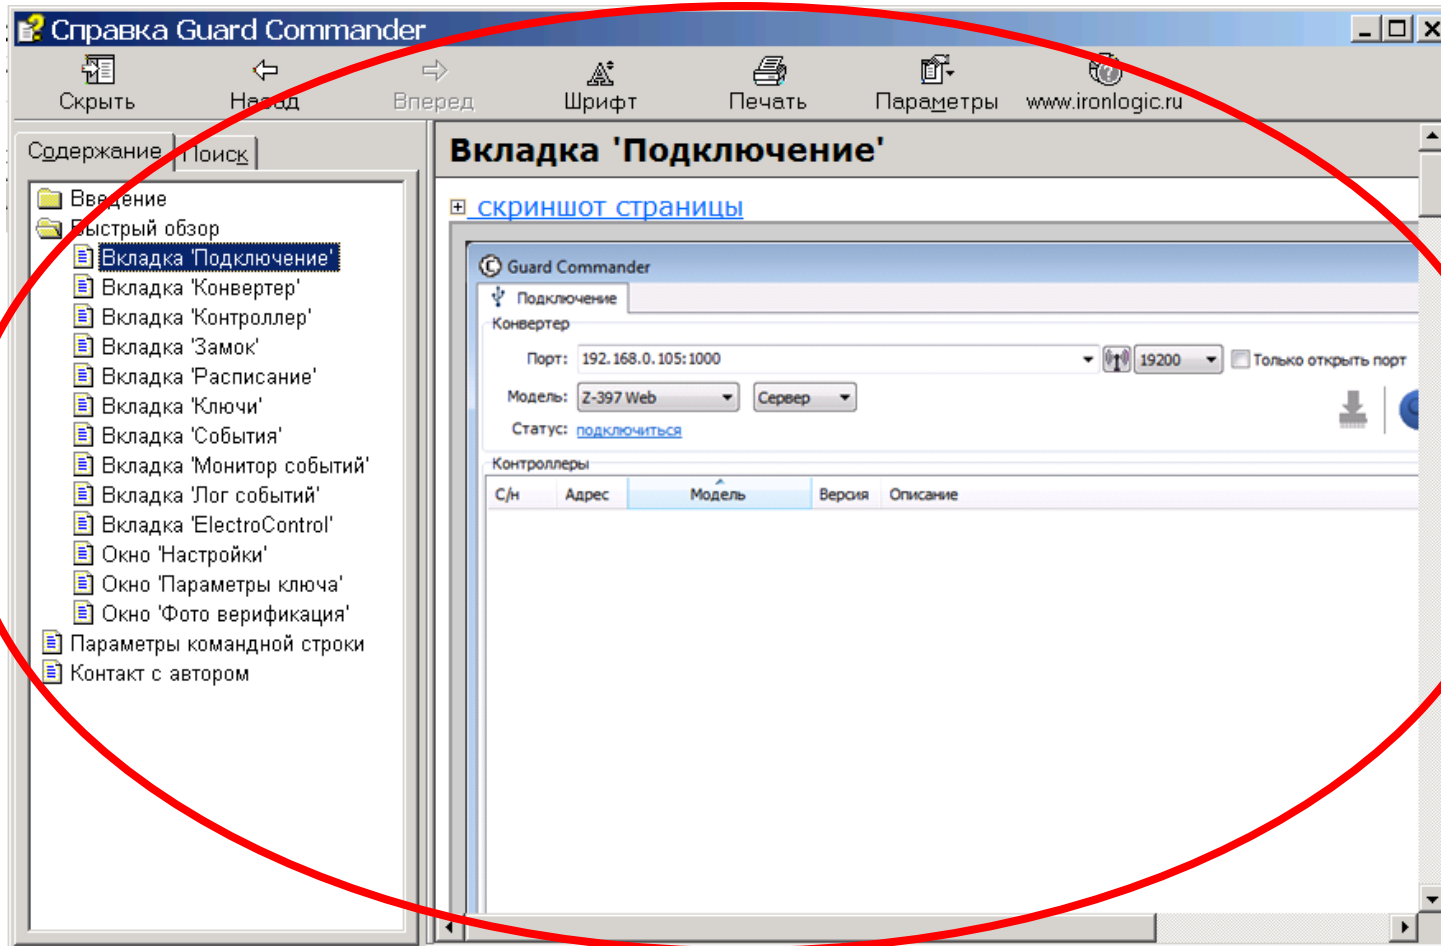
Справка Guard Commander

Скрыть Назад Вперед Шрифт Печать Параметры www.ironlogic.ru

Содержание Поиск

Введение
Быстрый обзор
Вкладка 'Подключение'
Вкладка 'Конвертер'
Вкладка 'Контроллер'
Вкладка 'Замок'
Вкладка 'Расписание'
Вкладка 'Ключи'
Вкладка 'События'
Вкладка 'Монитор событий'
Вкладка 'Лог событий'
Вкладка 'ElectroControl'
Окно 'Настройки'
Окно 'Параметры ключа'
Окно 'Фото верификация'
Параметры командной строки
Контакт с автором

Вкладка 'Подключение'

скриншот страницы

Guard Commander

Подключение

Конвертер

Порт: 192.168.0.105:1000 19200 Только открыть порт

Модель: Z-397 Web Сервер

Статус: подключиться

Контроллеры

| С/н | Адрес | Модель | Версия | Описание |
|---|---|---|---|---|